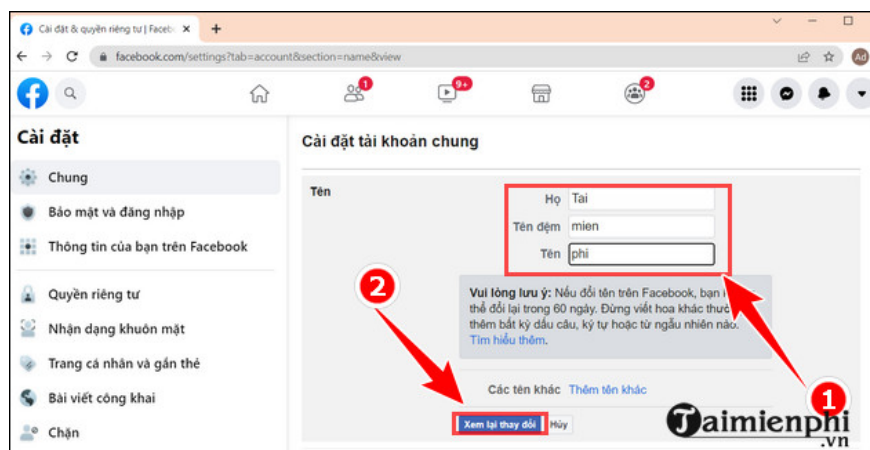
Cài đặt & quyền riêng tư | Faceb ×
+
facebook.com/settings?tab=account&section=name&view
1
9+
2
Ad
Cài đặt
Chung
Bảo mật và đăng nhập
Thông tin của bạn trên Facebook
Quyền riêng tư
Nhận dạng khuôn mặt
Trang cá nhân và gắn thẻ
Bài viết công khai
Chặn
Cài đặt tài khoản chung
Tên
Họ Tai
Tên đệm mien
Tên phi
Vui lòng lưu ý: Nếu đổi tên trên Facebook, bạn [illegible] thể đổi lại trong 60 ngày. Đừng viết hoa khác thư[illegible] thêm bất kỳ dấu câu, ký tự hoặc từ ngẫu nhiên nào. Tìm hiểu thêm.
Các tên khác Thêm tên khác
Xem lại thay đổi Hủy
2
1
Taimienphi.vn